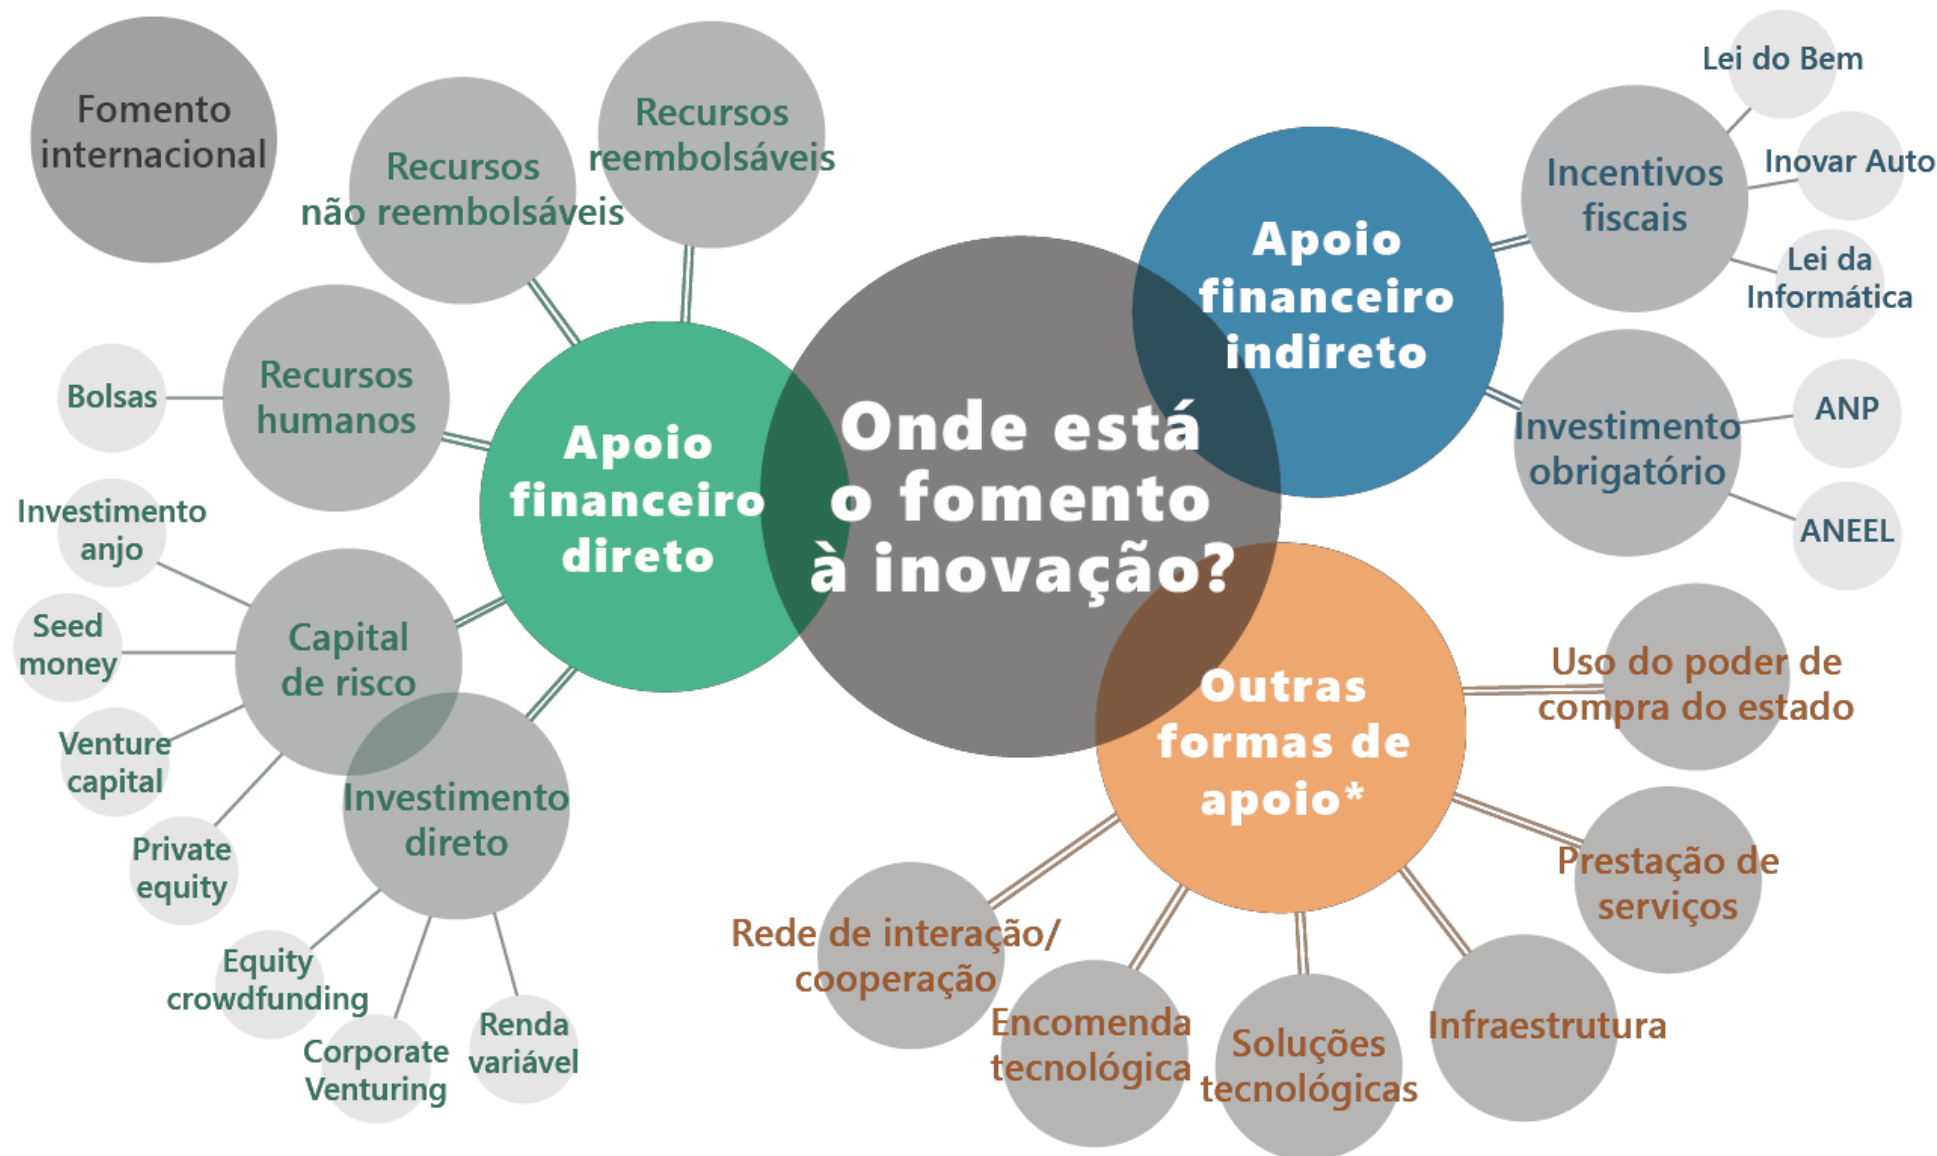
Fomento internacional

Recursos não reembolsáveis

Recursos reembolsáveis

Recursos humanos

Bolsas

Apoio financeiro direto

Onde está o fomento à inovação?

Apoio financeiro indireto

Incentivos fiscais

Lei do Bem

Inovar Auto

Lei da Informática

Investimento obrigatório

ANP

ANEEL

Investimento anjo

Seed money

Capital de risco

Venture capital

Private equity

Investimento direto

Equity crowdfunding

Corporate Venturing

Renda variável

Outras formas de apoio*

Uso do poder de compra do estado

Prestação de serviços

Rede de interação/ cooperação

Encomenda tecnológica

Soluções tecnológicas

Infraestrutura